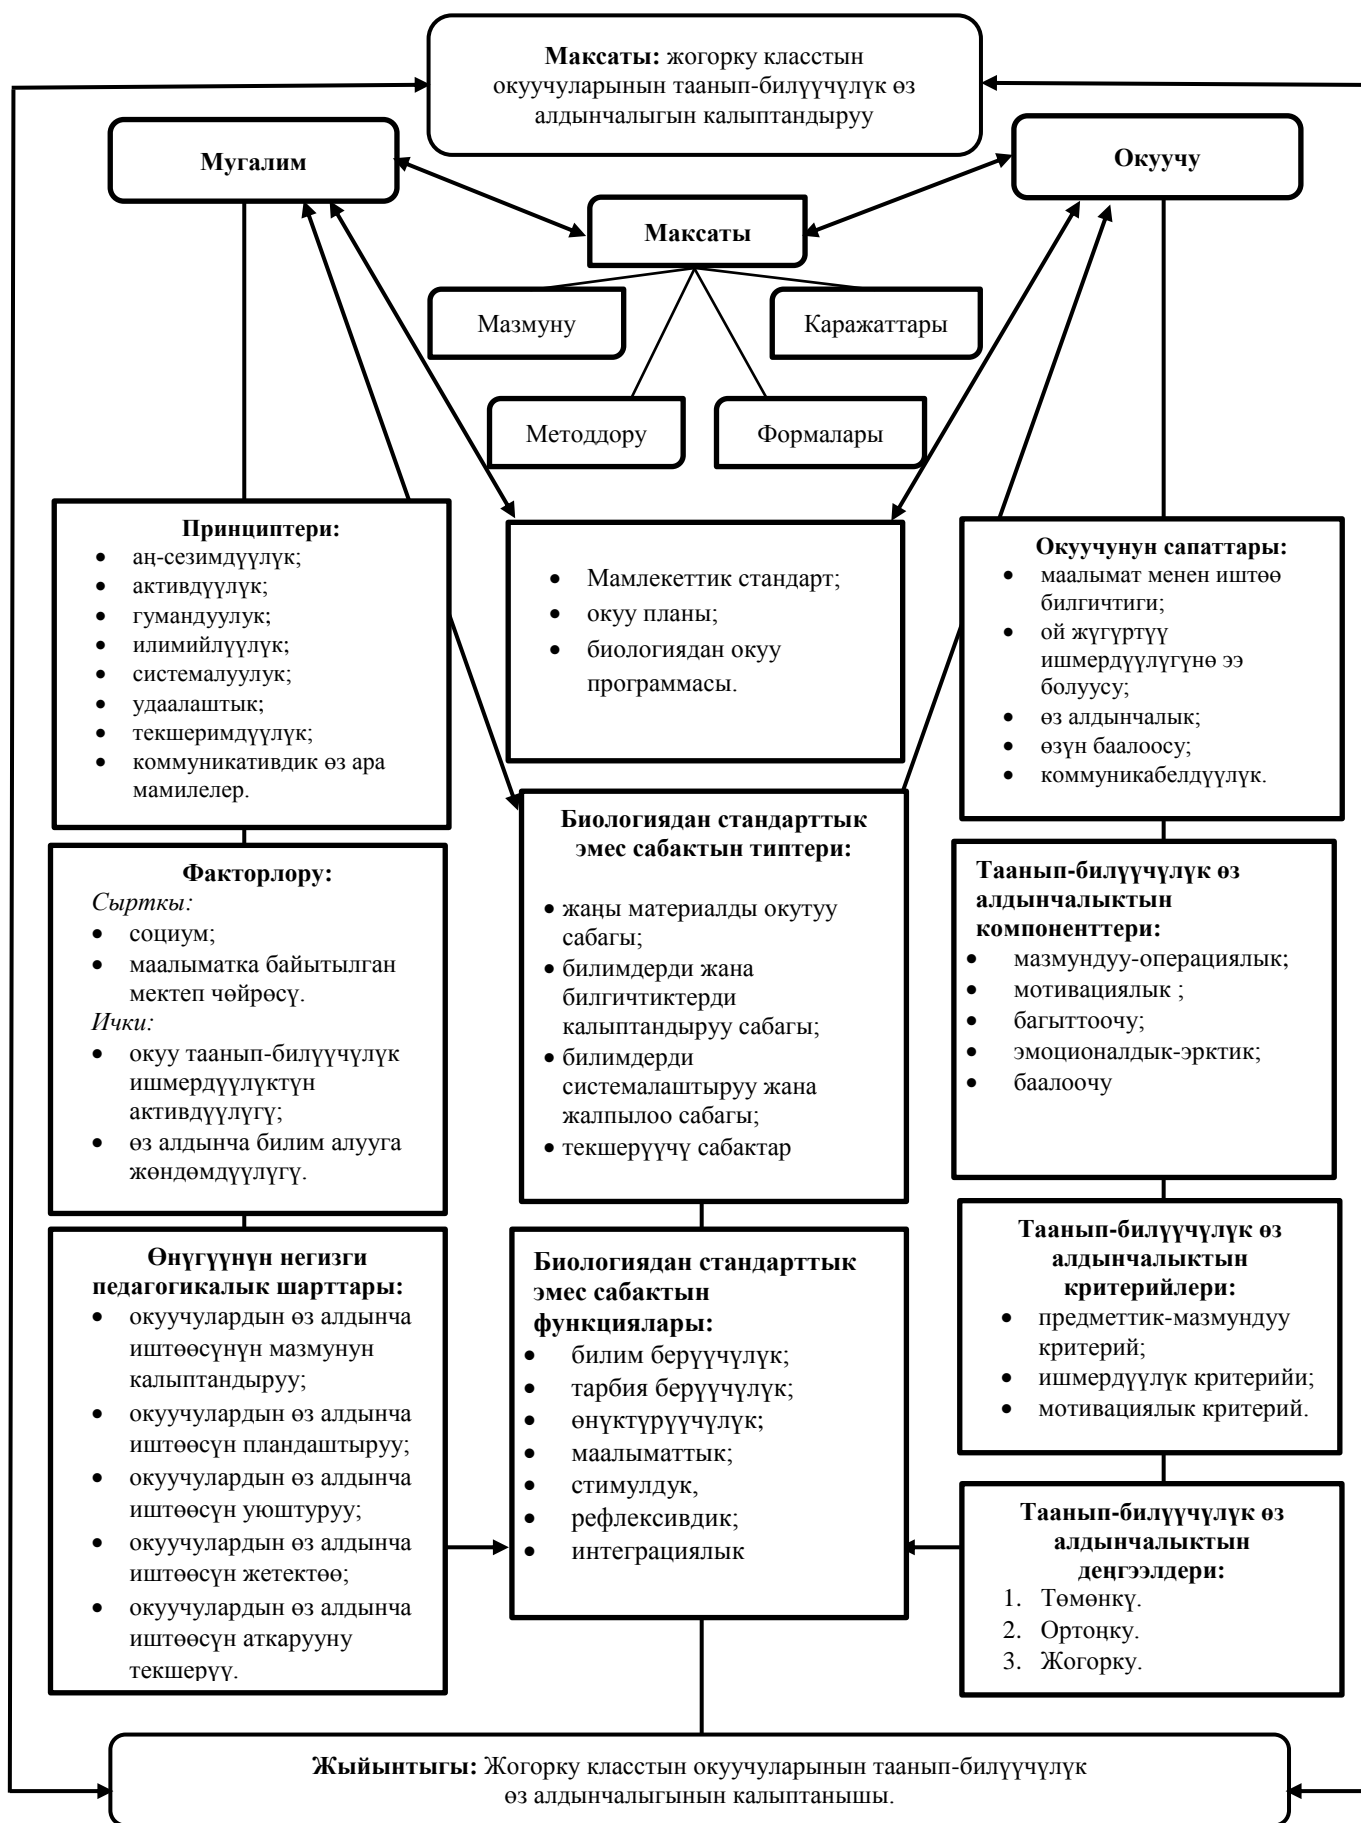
**Максаты:** жогорку класстын окуучуларынын таанып-билүүчүлүк өз алдынчалыгын калыптандыруу

**Мугалим**

**Окуучу**

**Максаты**

Мазмуну

Каражаттары

Методдору

Формалары

**Принциптери:**
- аң-сезимдүүлүк;
- активдүүлүк;
- гумандуулук;
- илимийлүүлүк;
- системалуулук;
- удаалаштык;
- текшеримдүүлүк;
- коммуникативдик өз ара мамилелер.

- Мамлекеттик стандарт;
- окуу планы;
- биологиядан окуу программасы.

**Окуучунун сапаттары:**
- маалымат менен иштөө билгичтиги;
- ой жүгүртүү ишмердүүлүгүнө ээ болуусу;
- өз алдынчалык;
- өзүн баалоосу;
- коммуникабелдүүлүк.

**Факторлору:**
*Сырткы:*
- социум;
- маалыматка байытылган мектеп чөйрөсү.

*Ички:*
- окуу таанып-билүүчүлүк ишмердүүлүктүн активдүүлүгү;
- өз алдынча билим алууга жөндөмдүүлүгү.

**Биологиядан стандарттык эмес сабактын типтери:**
- жаңы материалды окутуу сабагы;
- билимдерди жана билгичтиктерди калыптандыруу сабагы;
- билимдерди системалаштыруу жана жалпылоо сабагы;
- текшерүүчү сабактар

**Таанып-билүүчүлүк өз алдынчалыктын компоненттери:**
- мазмундуу-операциялык;
- мотивациялык ;
- багыттоочу;
- эмоционалдык-эрктик;
- баалоочу

**Өнүгүүнүн негизги педагогикалык шарттары:**
- окуучулардын өз алдынча иштөөсүнүн мазмунун калыптандыруу;
- окуучулардын өз алдынча иштөөсүн пландаштыруу;
- окуучулардын өз алдынча иштөөсүн уюштуруу;
- окуучулардын өз алдынча иштөөсүн жетектөө;
- окуучулардын өз алдынча иштөөсүн аткарууну текшерүү.

**Биологиядан стандарттык эмес сабактын функциялары:**
- билим берүүчүлүк;
- тарбия берүүчүлүк;
- өнүктүрүүчүлүк;
- маалыматтык;
- стимулдук,
- рефлексивдик;
- интеграциялык

**Таанып-билүүчүлүк өз алдынчалыктын критерийлери:**
- предметтик-мазмундуу критерий;
- ишмердүүлүк критерийи;
- мотивациялык критерий.

**Таанып-билүүчүлүк өз алдынчалыктын деңгээлдери:**
1. Төмөнкү.
2. Ортоңку.
3. Жогорку.

**Жыйынтыгы:** Жогорку класстын окуучуларынын таанып-билүүчүлүк өз алдынчалыгынын калыптанышы.